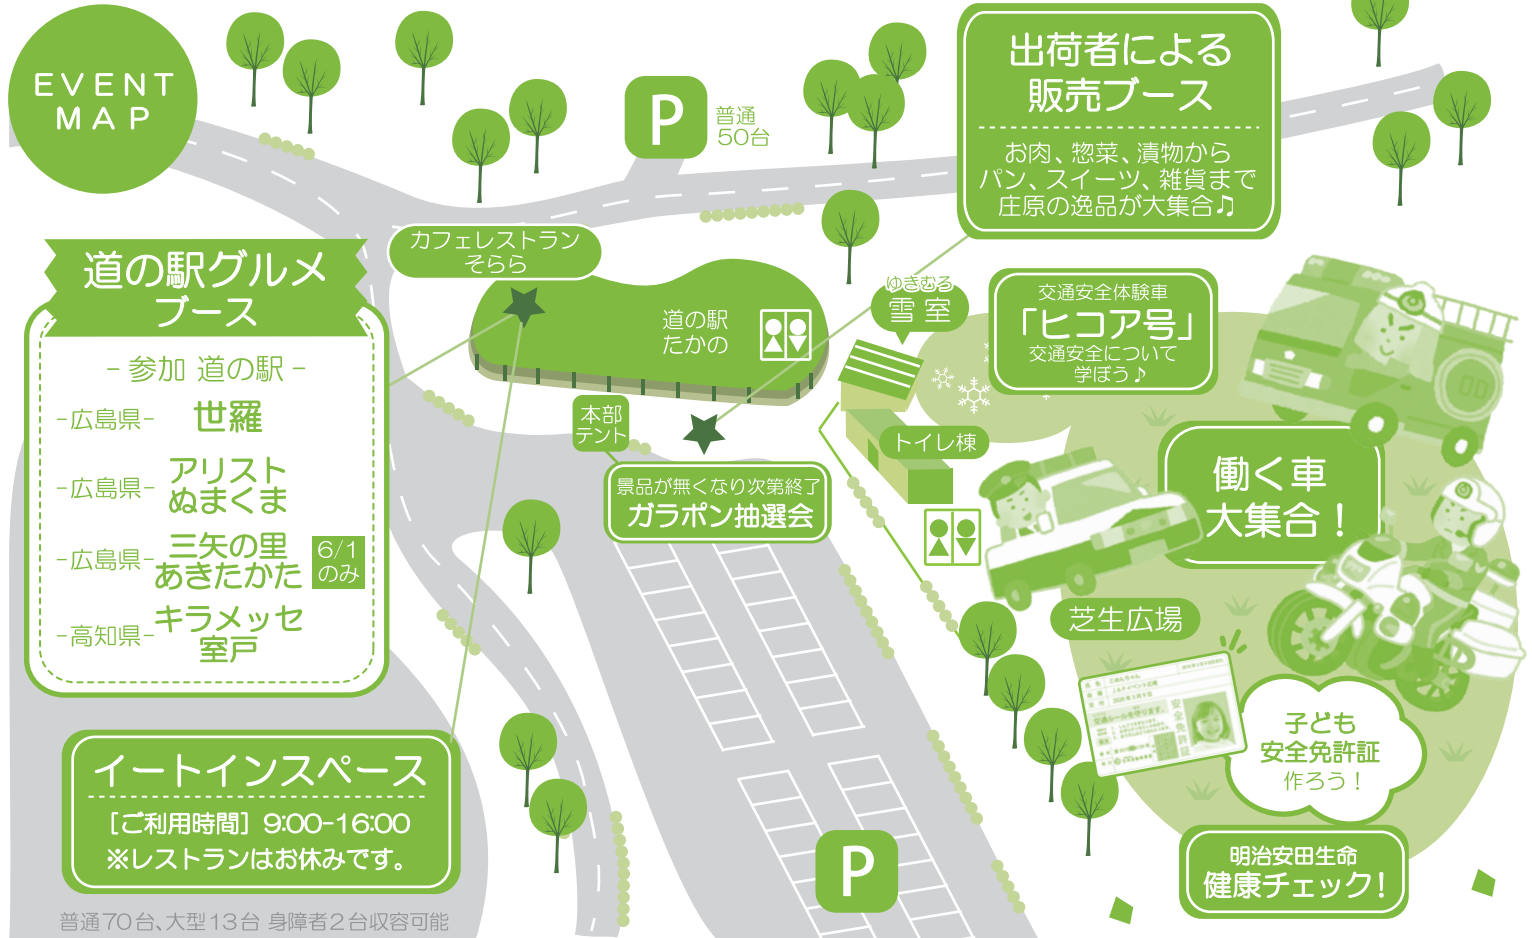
EVENT MAP

P 普通50台

出荷者による販売ブース

お肉、惣菜、漬物からパン、スイーツ、雑貨まで庄原の逸品が大集合♪

道の駅グルメブース

－参加 道の駅－

－広島県－ 世羅

－広島県－ アリストぬまくま

－広島県－ 三矢の里あきたかた 6/1のみ

－高知県－ キラメッセ室戸

カフェレストランそらら

道の駅たかの

ゆきむろ 雪室

交通安全体験車「ヒコア号」交通安全について学ぼう♪

本部テント

景品が無くなり次第終了 ガラポン抽選会

トイレ棟

働く車大集合！

芝生広場

子ども安全免許証作ろう！

イートインスペース

［ご利用時間］9:00-16:00
※レストランはお休みです。

P

明治安田生命 健康チェック！

普通70台、大型13台 身障者2台収容可能